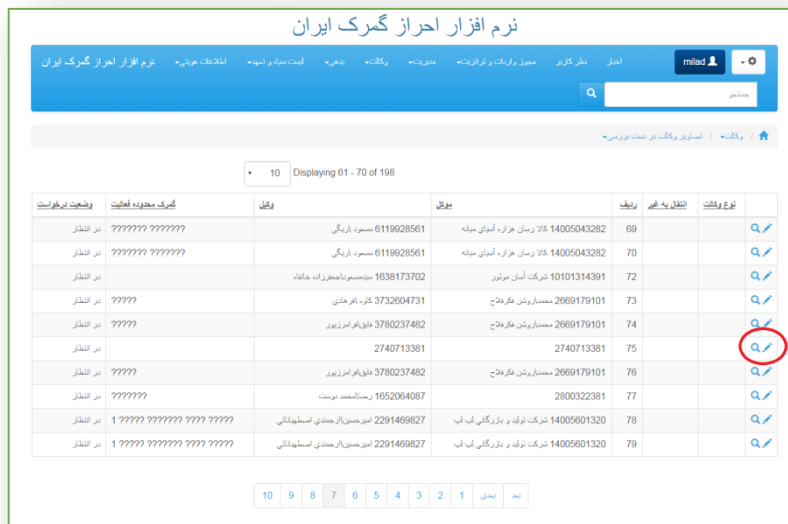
نرم افزار احراز گمرک ایران

نرم افزار احراز گمرک ایران
اطلاعات هویتی▾ ثبت مبدا و تعهد▾ بدهی▾ وکالت▾ مدیریت▾ مجوز واردات و ترانزیت▾ نظر کاربر اخبار
milad
جستجو

وکالت▾ تصاویر وکالت در دست بررسی▾

10 Displaying 61 - 70 of 198

| | نوع وکالت | انتقال به غیر | ردیف | موکل | وکیل | گمرک محدوده فعالیت | وضعیت درخواست |
|---|---|---|---|---|---|---|---|
| | | | 69 | 14005043282 کالا رسان هزاره آسیای میانه | 6119928561 مسعود اریگی | ??????? ??????? | در انتظار |
| | | | 70 | 14005043282 کالا رسان هزاره آسیای میانه | 6119928561 مسعود اریگی | ??????? ??????? | در انتظار |
| | | | 72 | 10101314391 شرکت آسان موتور | 1638173702 سیدمسعودباجخیرزاده خانقاه | | در انتظار |
| | | | 73 | 2669179101 محمدباروشن افکرفلاح | 3732604731 کاوه افرهادی | ????? | در انتظار |
| | | | 74 | 2669179101 محمدباروشن افکرفلاح | 3780237482 علیافرامرزپور | ????? | در انتظار |
| | | | 75 | 2740713381 | 2740713381 | | در انتظار |
| | | | 76 | 2669179101 محمدباروشن افکرفلاح | 3780237482 علیافرامرزپور | ????? | در انتظار |
| | | | 77 | 2800322381 | 1652064087 رضاامحمد دوست | ??????? | در انتظار |
| | | | 78 | 14005601320 شرکت تولید و بازرگانی لپ لپ | 2291469827 امیرحسین|ارجمندی اصطهباناتی | ????? ???? ??????? ????? 1 | در انتظار |
| | | | 79 | 14005601320 شرکت تولید و بازرگانی لپ لپ | 2291469827 امیرحسین|ارجمندی اصطهباناتی | ????? ???? ??????? ????? 1 | در انتظار |

بعد قبلی 1 2 3 4 5 6 7 8 9 10